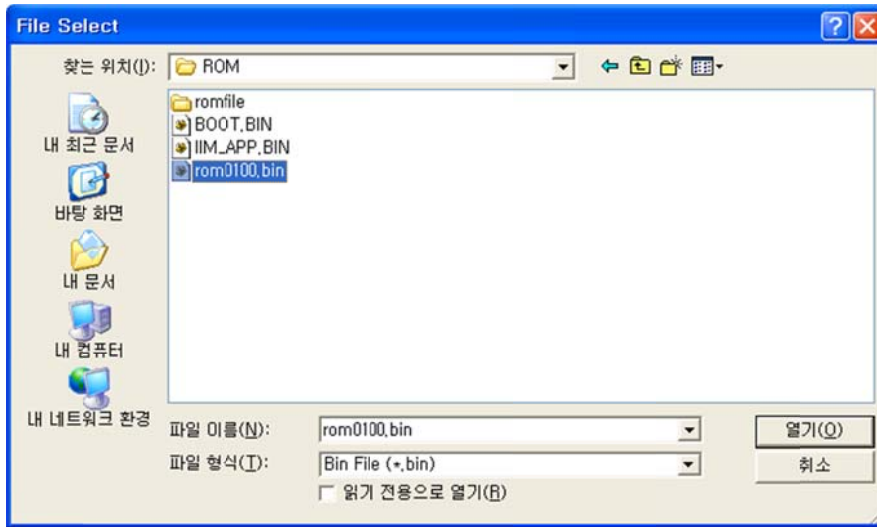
File Select

찾는 위치(I): ROM

내 최근 문서

바탕 화면

내 문서

내 컴퓨터

내 네트워크 환경

romfile
BOOT.BIN
IIM_APP.BIN
rom0100.bin

파일 이름(N): rom0100.bin

파일 형식(T): Bin File (*.bin)

읽기 전용으로 열기(R)

열기(O)

취소